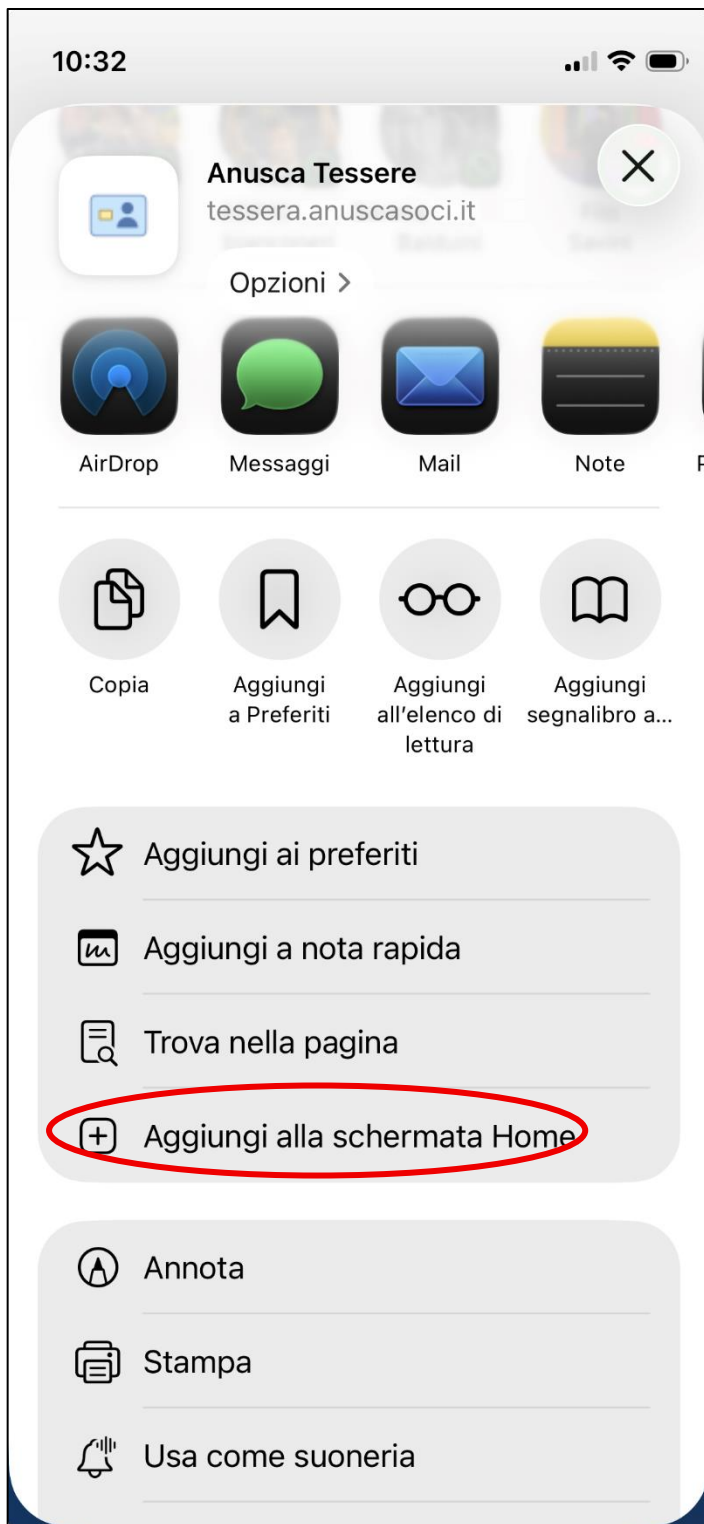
10:32

Anusca Tessere
tessera.anuscasoci.it

Opzioni >

AirDrop
Messaggi
Mail
Note

Copia
Aggiungi a Preferiti
Aggiungi all'elenco di lettura
Aggiungi segnalibro a...

Aggiungi ai preferiti
Aggiungi a nota rapida
Trova nella pagina
Aggiungi alla schermata Home

Annota
Stampa
Usa come suoneria